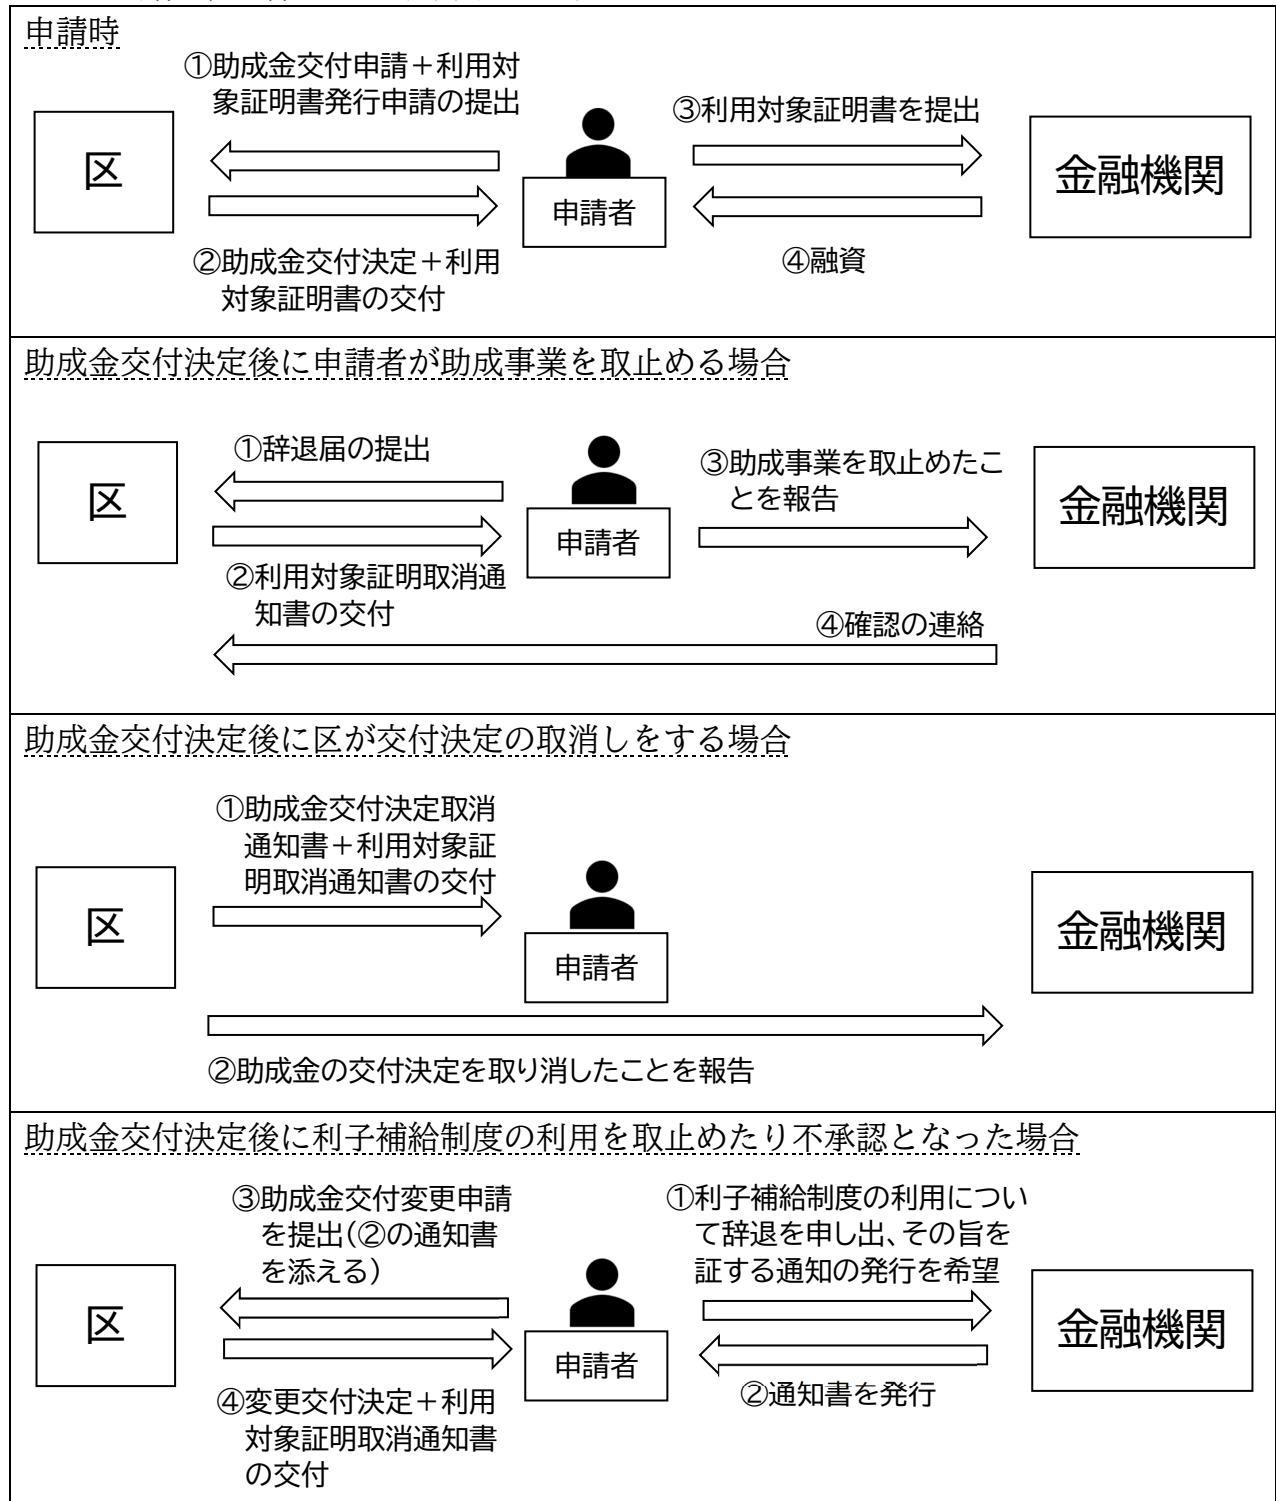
申請時

①助成金交付申請＋利用対象証明書発行申請の提出

③利用対象証明書を提出

区

申請者

金融機関

②助成金交付決定＋利用対象証明書の交付

④融資

助成金交付決定後に申請者が助成事業を取止める場合

①辞退届の提出

③助成事業を取止めたことを報告

区

申請者

金融機関

②利用対象証明取消通知書の交付

④確認の連絡

助成金交付決定後に区が交付決定の取消しをする場合

①助成金交付決定取消通知書＋利用対象証明取消通知書の交付

区

申請者

金融機関

②助成金の交付決定を取り消したことを報告

助成金交付決定後に利子補給制度の利用を取止めたり不承認となった場合

③助成金交付変更申請を提出(②の通知書を添える)

①利子補給制度の利用について辞退を申し出、その旨を証する通知の発行を希望

区

申請者

金融機関

④変更交付決定＋利用対象証明取消通知書の交付

②通知書を発行